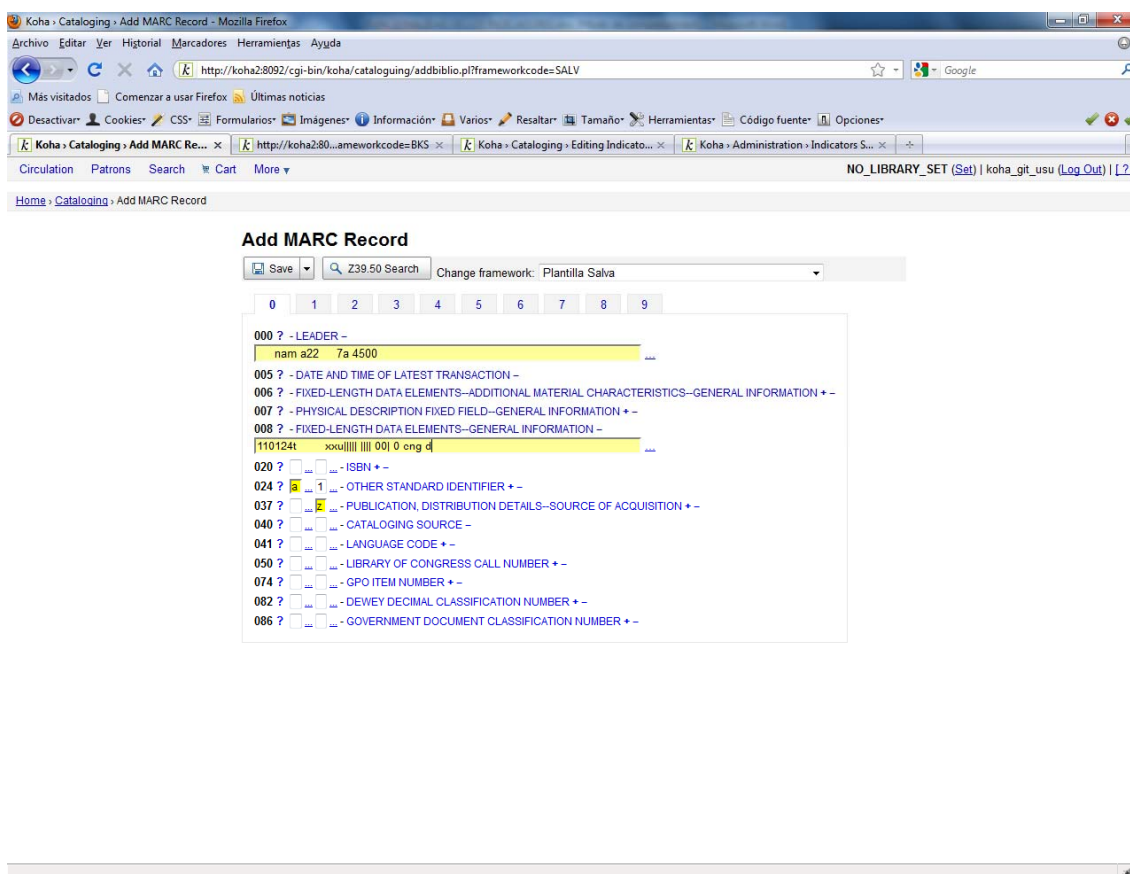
Koha › Cataloging › Add MARC Record - Mozilla Firefox

Archivo Editar Ver Historial Marcadores Herramientas Ayuda

http://koha2:8092/cgi-bin/koha/cataloguing/addbiblio.pl?frameworkcode=SALV

Google

Más visitados Comenzar a usar Firefox Últimas noticias

Desactivar Cookies CSS Formularios Imágenes Información Varios Resaltar Tamaño Herramientas Código fuente Opciones

Koha › Cataloging › Add MARC Re... ×
http://koha2:80...ameworkcode=BKS ×
Koha › Cataloging › Editing Indicato... ×
Koha › Administration › Indicators S... ×

Circulation Patrons Search Cart More

NO_LIBRARY_SET (Set) | koha_git_usu (Log Out) | [?

Home › Cataloging › Add MARC Record

Add MARC Record

Save Z39.50 Search Change framework: Plantilla Salva

0 1 2 3 4 5 6 7 8 9

000 ? - LEADER –
nam a22 7a 4500 ...

005 ? - DATE AND TIME OF LATEST TRANSACTION –
006 ? - FIXED-LENGTH DATA ELEMENTS--ADDITIONAL MATERIAL CHARACTERISTICS--GENERAL INFORMATION + –
007 ? - PHYSICAL DESCRIPTION FIXED FIELD--GENERAL INFORMATION + –
008 ? - FIXED-LENGTH DATA ELEMENTS--GENERAL INFORMATION –
110124t xxu||||| |||| 00| 0 cng d ...

020 ? ... ... - ISBN + –
024 ? a ... 1 ... - OTHER STANDARD IDENTIFIER + –
037 ? ... z ... - PUBLICATION, DISTRIBUTION DETAILS--SOURCE OF ACQUISITION + –
040 ? ... ... - CATALOGING SOURCE –
041 ? ... ... - LANGUAGE CODE + –
050 ? ... ... - LIBRARY OF CONGRESS CALL NUMBER + –
074 ? ... ... - GPO ITEM NUMBER + –
082 ? ... ... - DEWEY DECIMAL CLASSIFICATION NUMBER + –
086 ? ... ... - GOVERNMENT DOCUMENT CLASSIFICATION NUMBER + –